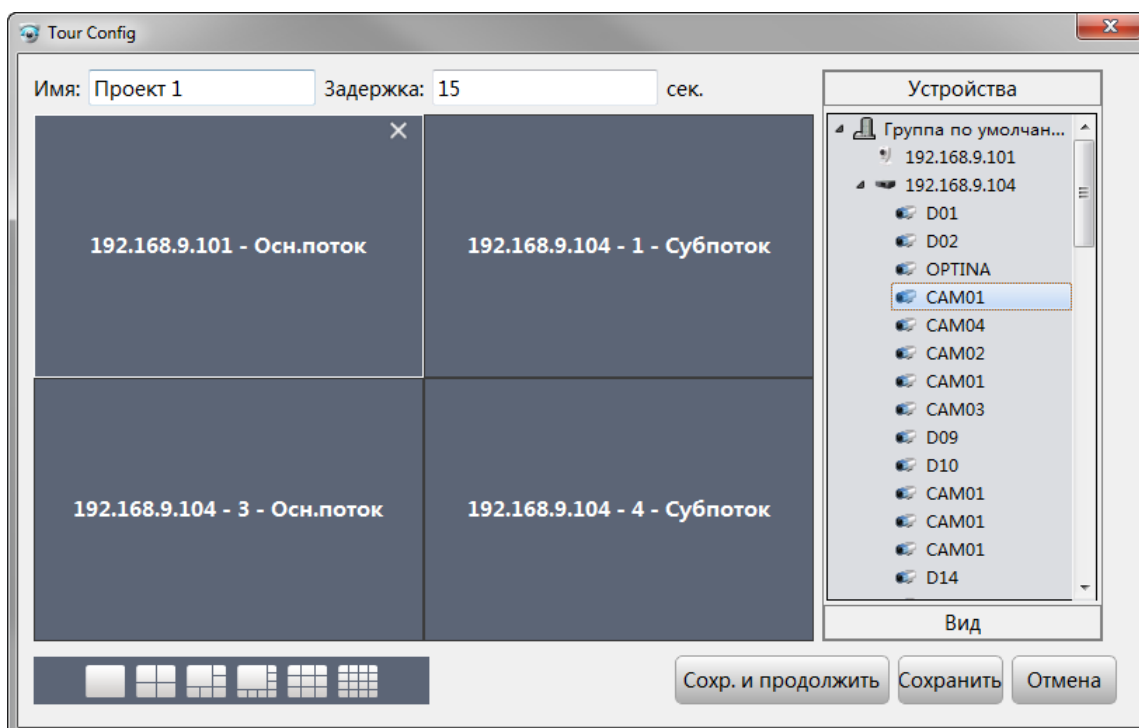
Tour Config

Имя: Проект 1

Задержка: 15

сек.

192.168.9.101 - Осн.поток

192.168.9.104 - 1 - Субпоток

192.168.9.104 - 3 - Осн.поток

192.168.9.104 - 4 - Субпоток

Устройства

Группа по умолчан...
192.168.9.101
192.168.9.104
D01
D02
OPTINA
CAM01
CAM04
CAM02
CAM01
CAM03
D09
D10
CAM01
CAM01
CAM01
D14

Вид

Сохр. и продолжить

Сохранить

Отмена